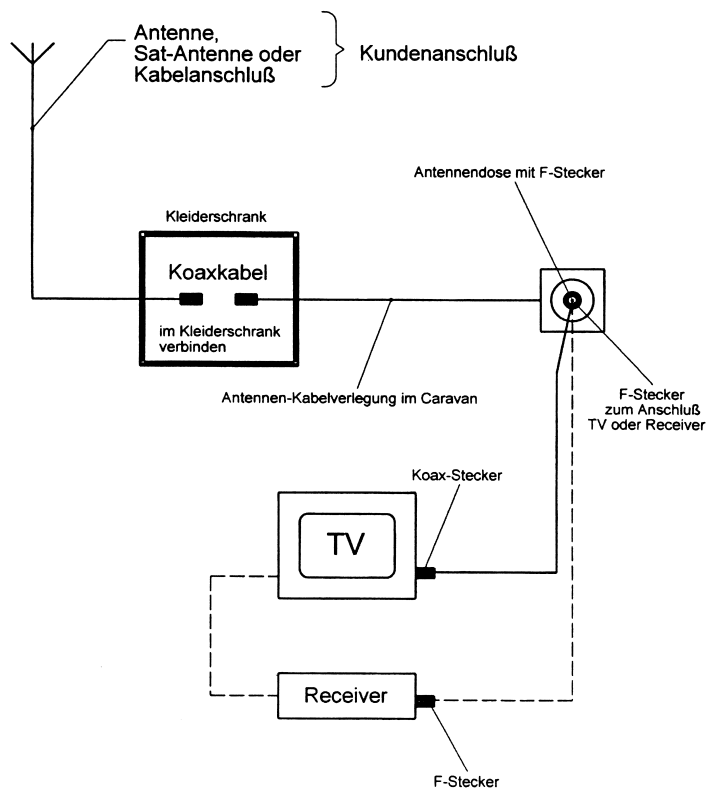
Antenne,
Sat-Antenne oder
Kabelanschluß

Kundenanschluß

Antennendose mit F-Stecker

Kleiderschrank

Koaxkabel

im Kleiderschrank verbinden

Antennen-Kabelverlegung im Caravan

F-Stecker zum Anschluß TV oder Receiver

Koax-Stecker

TV

Receiver

F-Stecker